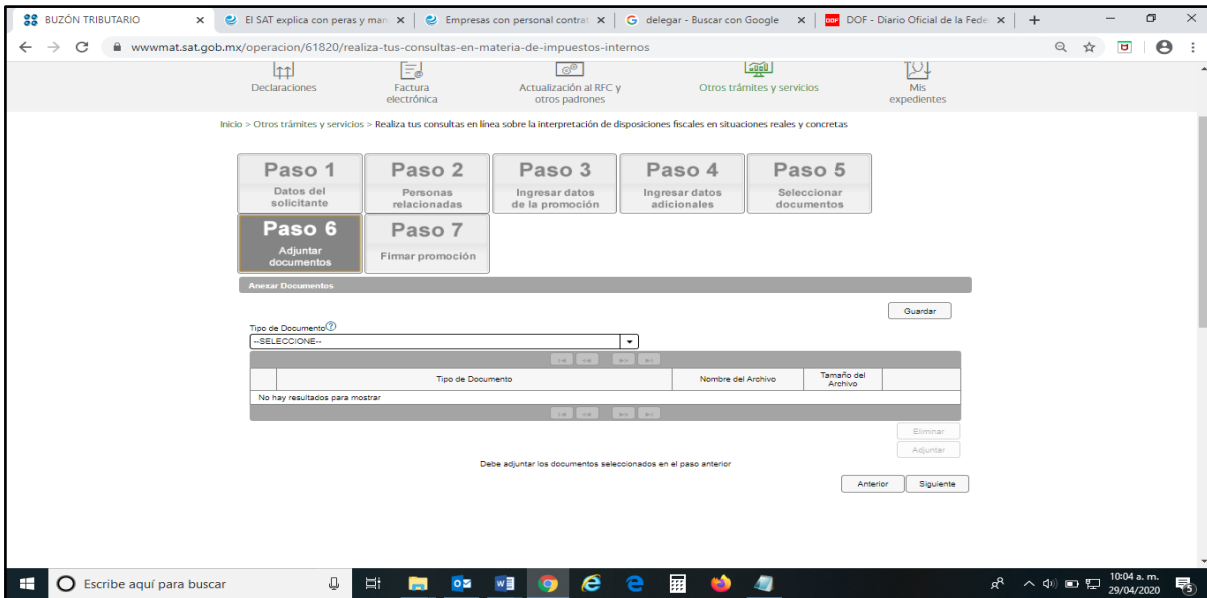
BUZÓN TRIBUTARIO ×
El SAT explica con peras y man ×
Empresas con personal contrat ×
delegar - Buscar con Google ×
DOF - Diario Oficial de la Fede ×
+

wwwmat.sat.gob.mx/operacion/61820/realiza-tus-consultas-en-materia-de-impuestos-internos

Declaraciones
Factura electrónica
Actualización al RFC y otros padrones
Otros trámites y servicios
Mis expedientes

Inicio > Otros trámites y servicios > Realiza tus consultas en línea sobre la interpretación de disposiciones fiscales en situaciones reales y concretas

Paso 1
Datos del solicitante
Paso 2
Personas relacionadas
Paso 3
Ingresar datos de la promoción
Paso 4
Ingresar datos adicionales
Paso 5
Seleccionar documentos
Paso 6
Adjuntar documentos
Paso 7
Firmar promoción

Anexar Documentos

Guardar

Tipo de Documento
--SELECCIONE--

| | Tipo de Documento | Nombre del Archivo | Tamaño del Archivo | |
|---|---|---|---|---|
| No hay resultados para mostrar | | | | |

Eliminar
Adjuntar

Debe adjuntar los documentos seleccionados en el paso anterior

Anterior
Siguiente

Escribe aquí para buscar
10:04 a. m.
29/04/2020